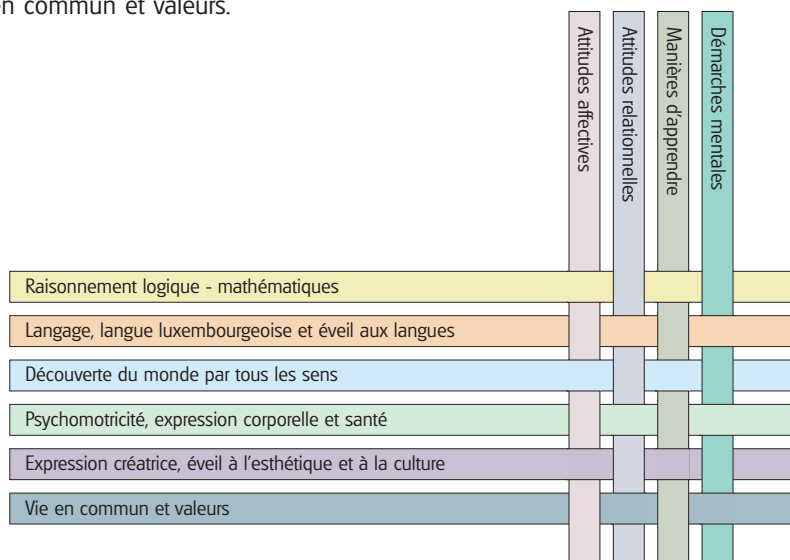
n commun et valeurs.

Attitudes affectives

Attitudes relationnelles

Manières d'apprendre

Démarches mentales

Raisonnement logique - mathématiques

Langage, langue luxembourgeoise et éveil aux langues

Découverte du monde par tous les sens

Psychomotricité, expression corporelle et santé

Expression créatrice, éveil à l'esthétique et à la culture

Vie en commun et valeurs